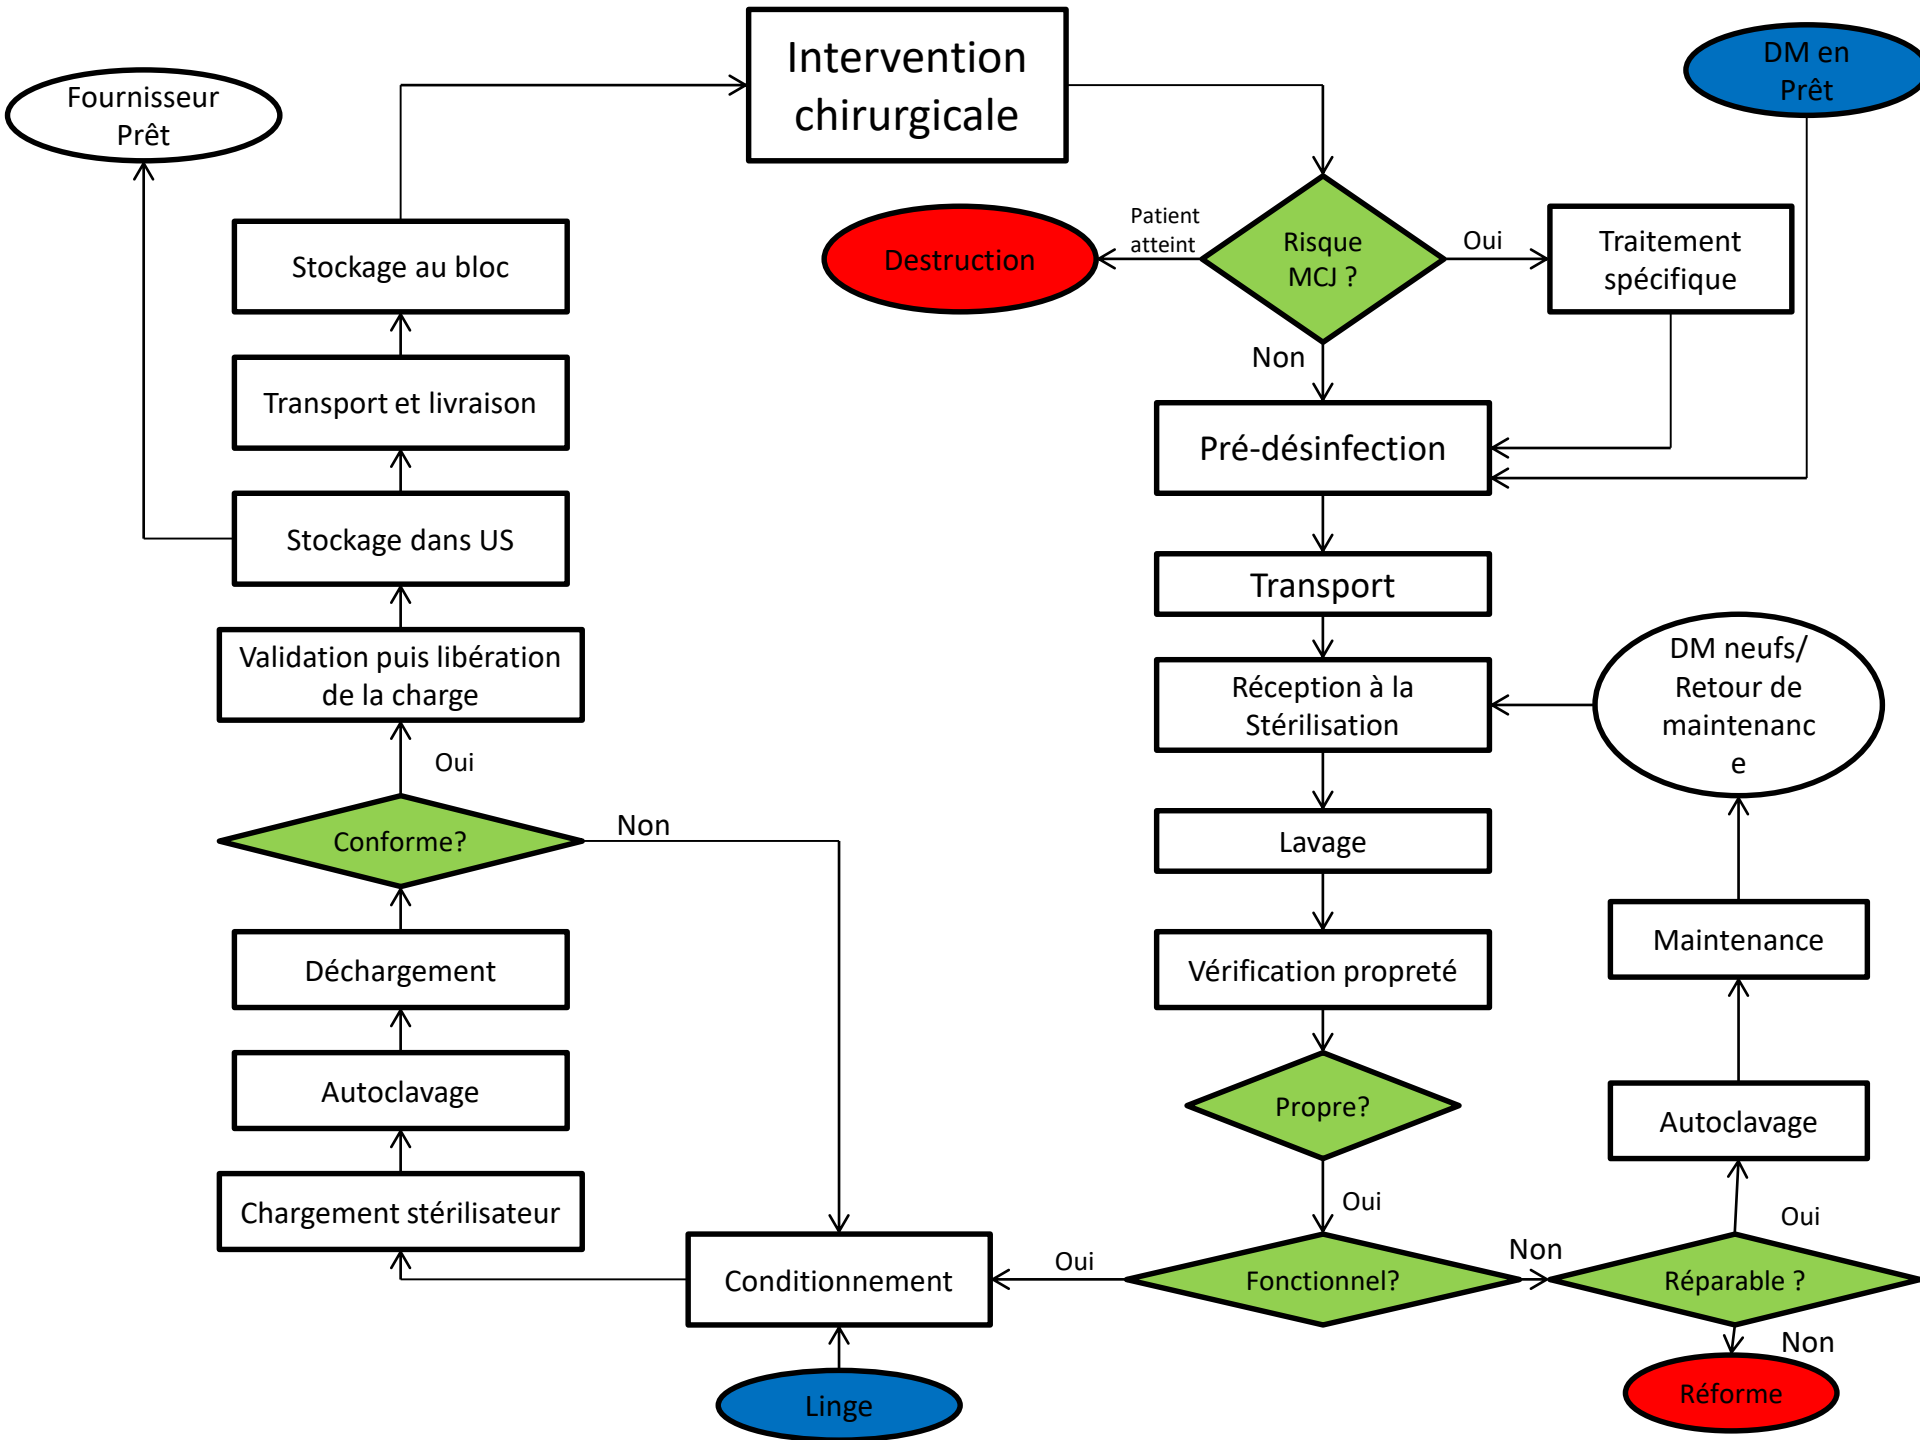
Fournisseur Prêt

Intervention chirurgicale

DM en Prêt

Stockage au bloc

Destruction

Patient atteint

Risque MCJ ?

Oui

Traitement spécifique

Non

Transport et livraison

Pré-désinfection

Stockage dans US

Transport

Validation puis libération de la charge

Réception à la Stérilisation

DM neufs/ Retour de maintenanc e

Oui

Conforme?

Non

Lavage

Maintenance

Déchargement

Vérification propreté

Autoclavage

Propre?

Autoclavage

Oui

Oui

Chargement stérilisateur

Conditionnement

Oui

Fonctionnel?

Non

Réparable ?

Non

Linge

Réforme